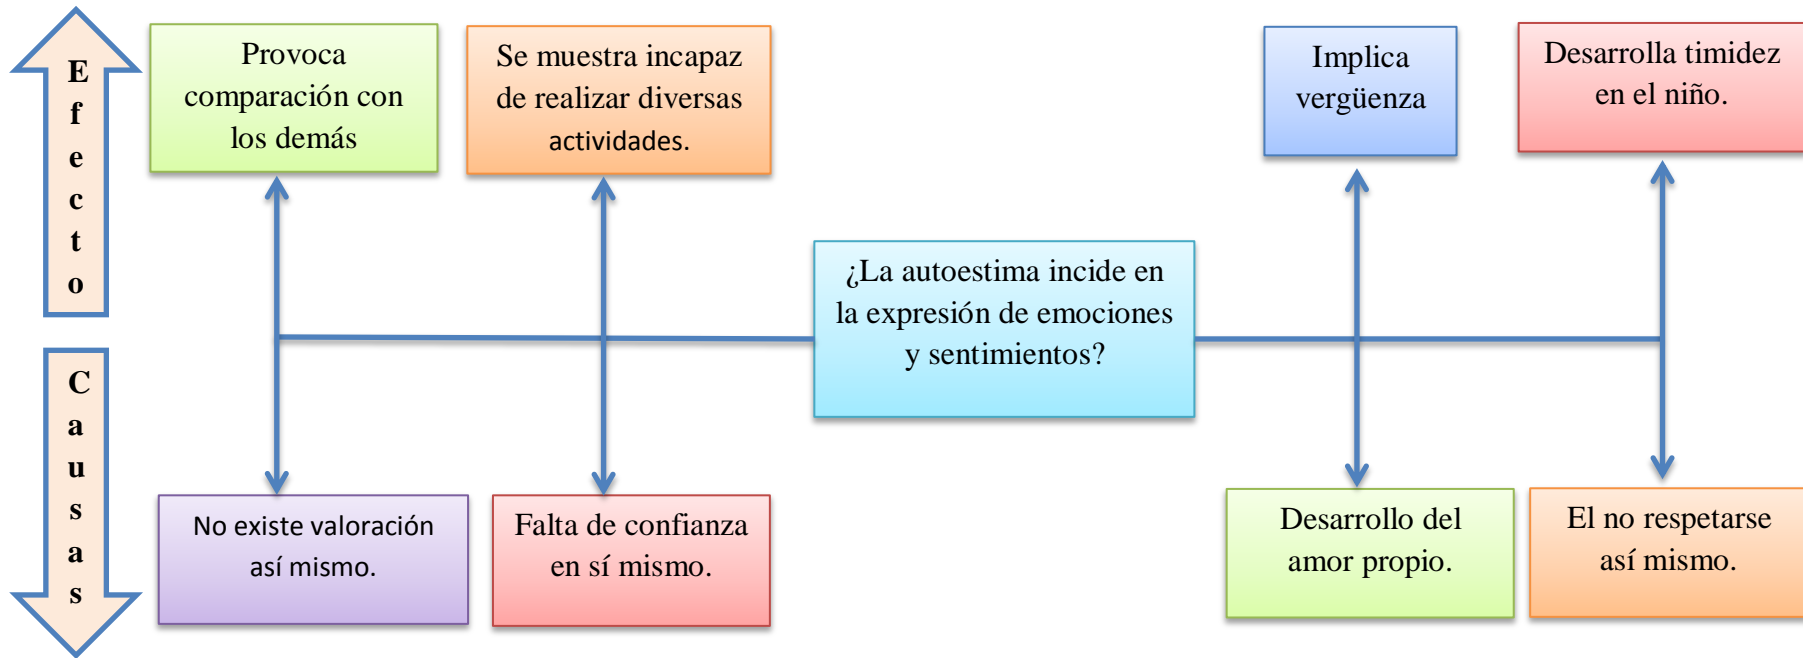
Efecto

Provoca comparación con los demás

Se muestra incapaz de realizar diversas actividades.

Implica vergüenza

Desarrolla timidez en el niño.

¿La autoestima incide en la expresión de emociones y sentimientos?

Causas

No existe valoración así mismo.

Falta de confianza en sí mismo.

Desarrollo del amor propio.

El no respetarse así mismo.